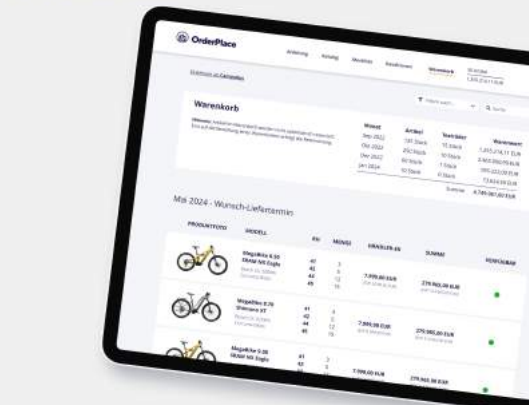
OrderPlace

Anleitung Katalog Modelle Kundinnen Warenkorb

Warenkorb

| Monat | Artikel | Teamrabatt | Warenwert |
|---|---|---|---|
| Sep 2022 | 181 Stück | 15 Stück | 1.215.214,11 EUR |
| Okt 2022 | 250 Stück | 10 Stück | 2.403.050,00 EUR |
| Dez 2022 | 80 Stück | 7 Stück | 595.222,00 EUR |
| Jan 2024 | 92 Stück | 0 Stück | 15.824,00 EUR |
| | | Gesamt | 4.749.361,00 EUR |

Mai 2024 - Wunsch-Liefertermin

| PRODUKTFOTO | MODELL | RH | MENGE | EINZELPREIS | SUMME | VERFÜGBAR |
|---|---|---|---|---|---|---|
| | MegaBike 6.55 SRAM NX Eagle | 47 42 44 45 | 3 8 12 15 | 7.999,00 EUR | 279.965,00 EUR | |
| | MegaBike 6.70 Shimano XT | 41 42 44 45 | 4 8 12 15 | 7.999,00 EUR | 279.965,00 EUR | |
| | MegaBike 5.88 SRAM NX Eagle | 41 42 | 3 | 7.999,00 EUR | 279.965,00 EUR | |